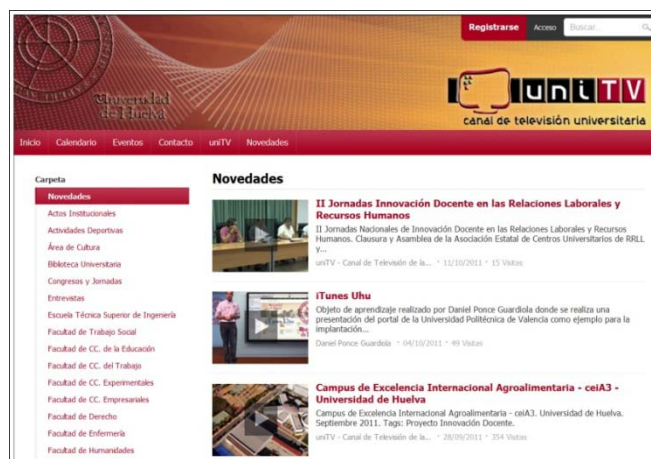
Registrarse Acceso Buscar...

Universidad de Huelva

uniTV
canal de televisión universitaria

Inicio Calendario Eventos Contacto uniTV Novedades

Carpeta
Novedades
Actos Institucionales
Actividades Deportivas
Área de Cultura
Biblioteca Universitaria
Congresos y Jornadas
Entrevistas
Escuela Técnica Superior de Ingeniería
Facultad de Trabajo Social
Facultad de CC. de la Educación
Facultad de CC. del Trabajo
Facultad de CC. Experimentales
Facultad de CC. Empresariales
Facultad de Derecho
Facultad de Enfermería
Facultad de Humanidades

Novedades

II Jornadas Innovación Docente en las Relaciones Laborales y Recursos Humanos
II Jornadas Nacionales de Innovación Docente en las Relaciones Laborales y Recursos Humanos. Clausura y Asamblea de la Asociación Estatal de Centros Universitarios de RRLL y...
uniTV - Canal de Televisión de la... • 11/10/2011 • 15 Visitas

iTunes Uhu
Objeto de aprendizaje realizado por Daniel Ponce Guardiola donde se realiza una presentación del portal de la Universidad Politécnica de Valencia como ejemplo para la implantación...
Daniel Ponce Guardiola • 04/10/2011 • 49 Visitas

Campus de Excelencia Internacional Agroalimentaria - ceiA3 - Universidad de Huelva
Campus de Excelencia Internacional Agroalimentaria - ceiA3. Universidad de Huelva. Septiembre 2011. Tags: Proyecto Innovación Docente.
uniTV - Canal de Televisión de la... • 28/09/2011 • 354 Visitas